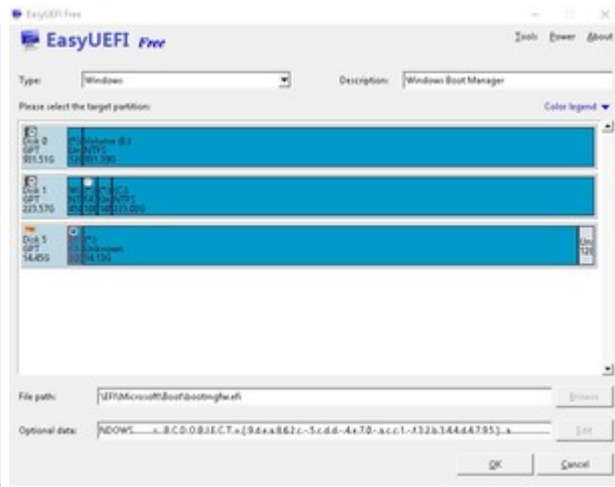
EasyUEFI Free

EasyUEFI Free

Tools Power About

Type: Windows

Description: Windows Boot Manager

Please select the target partition:

Color legend

Disk 0
GPT
931.51G

P1: Volume (E:)
Un NTFS
12 931.39G

Disk 1
GPT
223.57G

NT FA Un NT 49 100 16 49

P5 (C:)
NTFS
223.00G

Disk 5
GPT
14.45G

P1
Unknown
14.13G

Un
12

File path: \EFI\Microsoft\Boot\bootmgfw.efi

Browse

Optional data: NDOWS.........x.BCDOBJECT={9dea862c-5cdd-4e70-acc1-f32b344d4795}.a

Edit

OK

Cancel